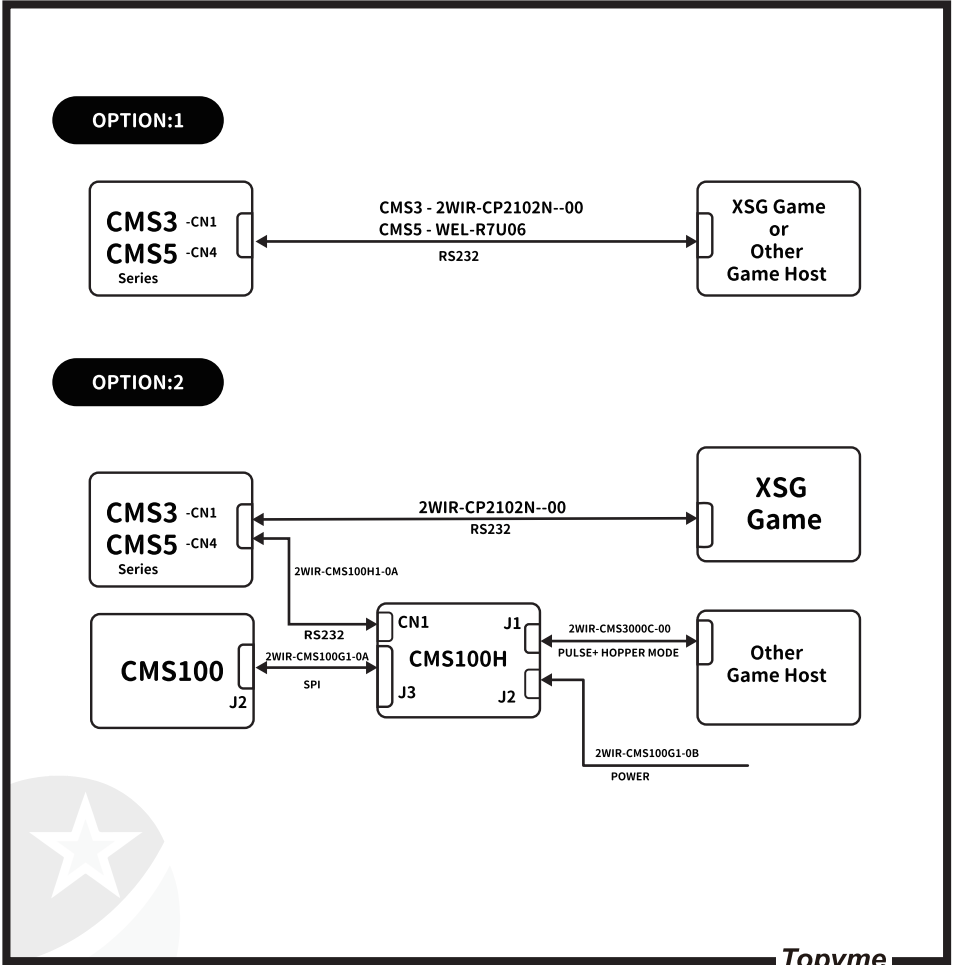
OPTION:1

CMS3 -CN1
CMS5 -CN4
Series

CMS3 - 2WIR-CP2102N--00
CMS5 - WEL-R7U06
RS232

XSG Game
or
Other
Game Host

OPTION:2

CMS3 -CN1
CMS5 -CN4
Series

2WIR-CP2102N--00
RS232

XSG
Game

2WIR-CMS100H1-0A

RS232

CN1
J1
CMS100H
J3
J2

2WIR-CMS3000C-00
PULSE+ HOPPER MODE

Other
Game Host

CMS100
J2

2WIR-CMS100G1-0A
SPI

2WIR-CMS100G1-0B
POWER

Topyme